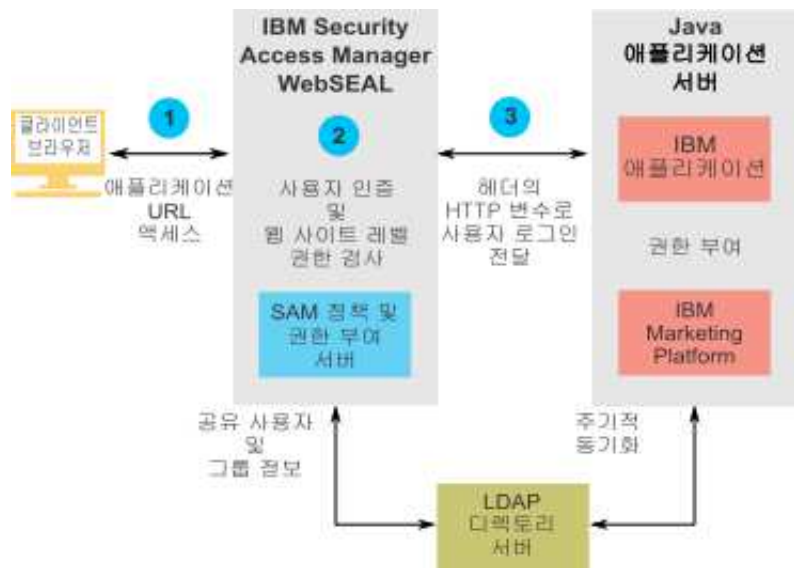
클라이언트 브라우저

1

애플리케이션 URL 액세스

IBM Security Access Manager WebSEAL

2

사용자 인증 및 웹 사이트 레벨 권한 검사

SAM 정책 및 권한 부여 서버

3

헤더의 HTTP 변수로 사용자 로그인 전달

Java 애플리케이션 서버

IBM 애플리케이션

권한 부여

IBM Marketing Platform

공유 사용자 및 그룹 정보

주기적 동기화

LDAP 디렉토리 서버